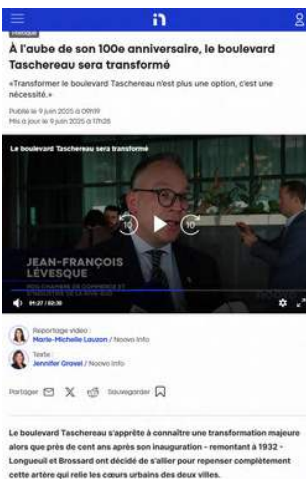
Politique

À l'aube de son 100e anniversaire, le boulevard Taschereau sera transformé

«Transformer le boulevard Taschereau n'est plus une option, c'est une nécessité.»

Publié le 9 juin 2025 à 09h19
Mis à jour le 9 juin 2025 à 11h26

Le boulevard Taschereau sera transformé

10

10

JEAN-FRANÇOIS LÉVESQUE

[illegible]

01:27 / 02:30

Reportage vidéo :
Marie-Michelle Lauzon / Noovo Info

Texte :
Jennifer Gravel / Noovo Info

Partager

Sauvegarder

Le boulevard Taschereau s'apprête à connaître une transformation majeure alors que près de cent ans après son inauguration - remontant à 1932 - Longueuil et Brossard ont décidé de s'allier pour repenser complètement cette artère qui relie les cœurs urbains des deux villes.